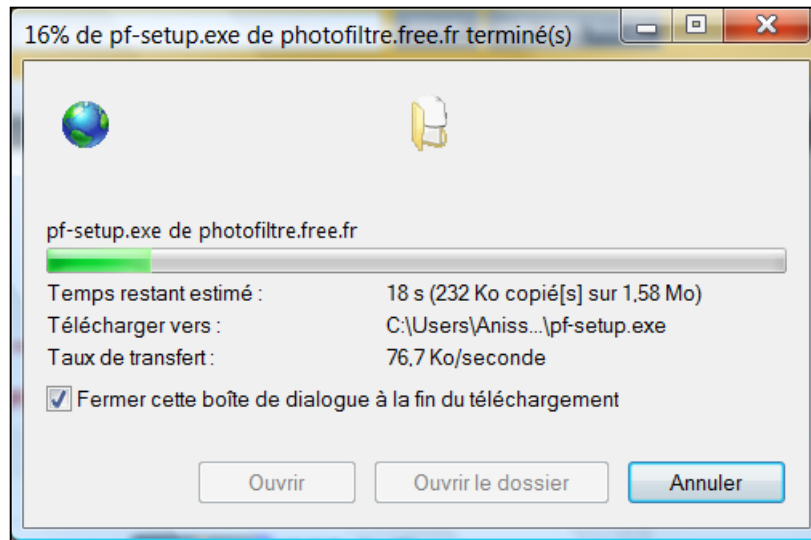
16% de pf-setup.exe de photofiltre.free.fr terminé(s)

pf-setup.exe de photofiltre.free.fr

Temps restant estimé : 18 s (232 Ko copié[s] sur 1,58 Mo)
Télécharger vers : C:\Users\Aniss...\pf-setup.exe
Taux de transfert : 76,7 Ko/seconde

Fermer cette boîte de dialogue à la fin du téléchargement

Ouvrir | Ouvrir le dossier | Annuler